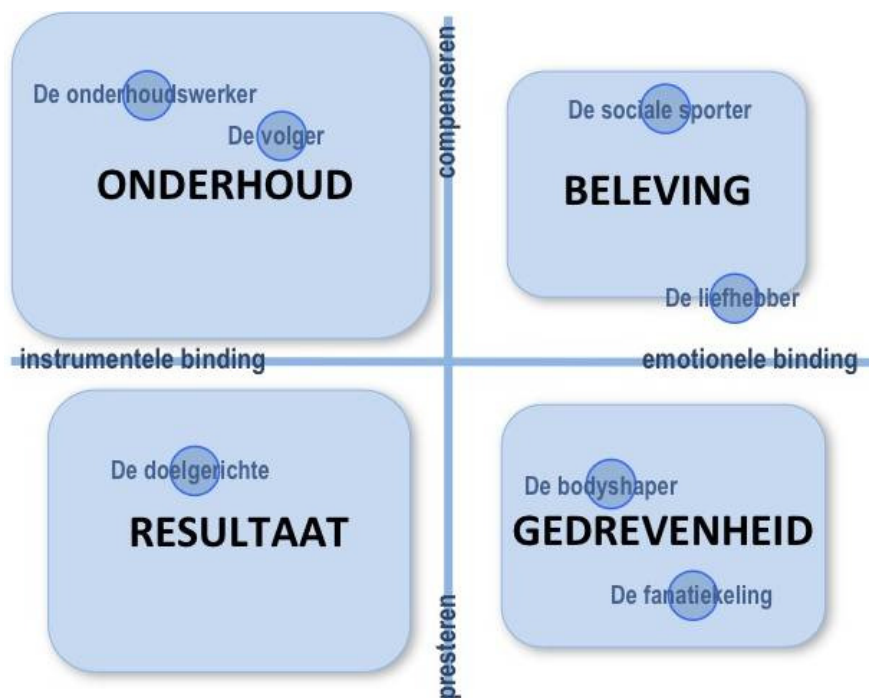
De onderhoudswerker

De volger

ONDERHOUD

compenseren

De sociale sporter

BELEVING

De liefhebber

instrumentele binding

emotionele binding

De doelgerichte

RESULTAAT

De bodyshaper

GEDREVENHEID

De fanatiekeling

presteren